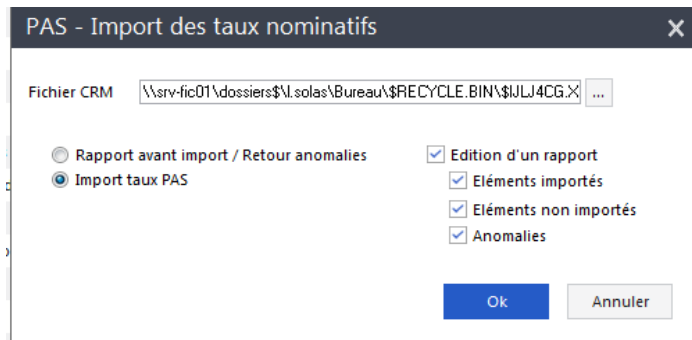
PAS - Import des taux nominatifs

Fichier CRM \\srv-fic01\dossiers$\l.solas\Bureau\$RECYCLE.BIN\$IJLJ4CG.X ...

Rapport avant import / Retour anomalies
Import taux PAS

Edition d'un rapport
Eléments importés
Eléments non importés
Anomalies

Ok
Annuler